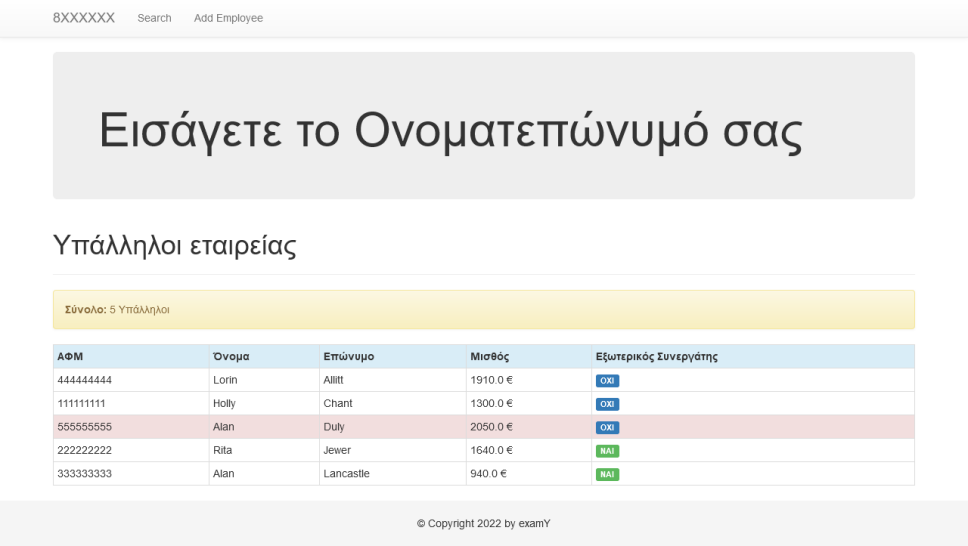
8XXXXXX Search Add Employee

Εισάγετε το Ονοματεπώνυμό σας

Υπάλληλοι εταιρείας

**Σύνολο:** 5 Υπάλληλοι

| ΑΦΜ | Όνομα | Επώνυμο | Μισθός | Εξωτερικός Συνεργάτης |
|---|---|---|---|---|
| 444444444 | Lorin | Allitt | 1910.0 € | ΟΧΙ |
| 111111111 | Holly | Chant | 1300.0 € | ΟΧΙ |
| 555555555 | Alan | Duly | 2050.0 € | ΟΧΙ |
| 222222222 | Rita | Jewer | 1640.0 € | ΝΑΙ |
| 333333333 | Alan | Lancastle | 940.0 € | ΝΑΙ |

© Copyright 2022 by examY